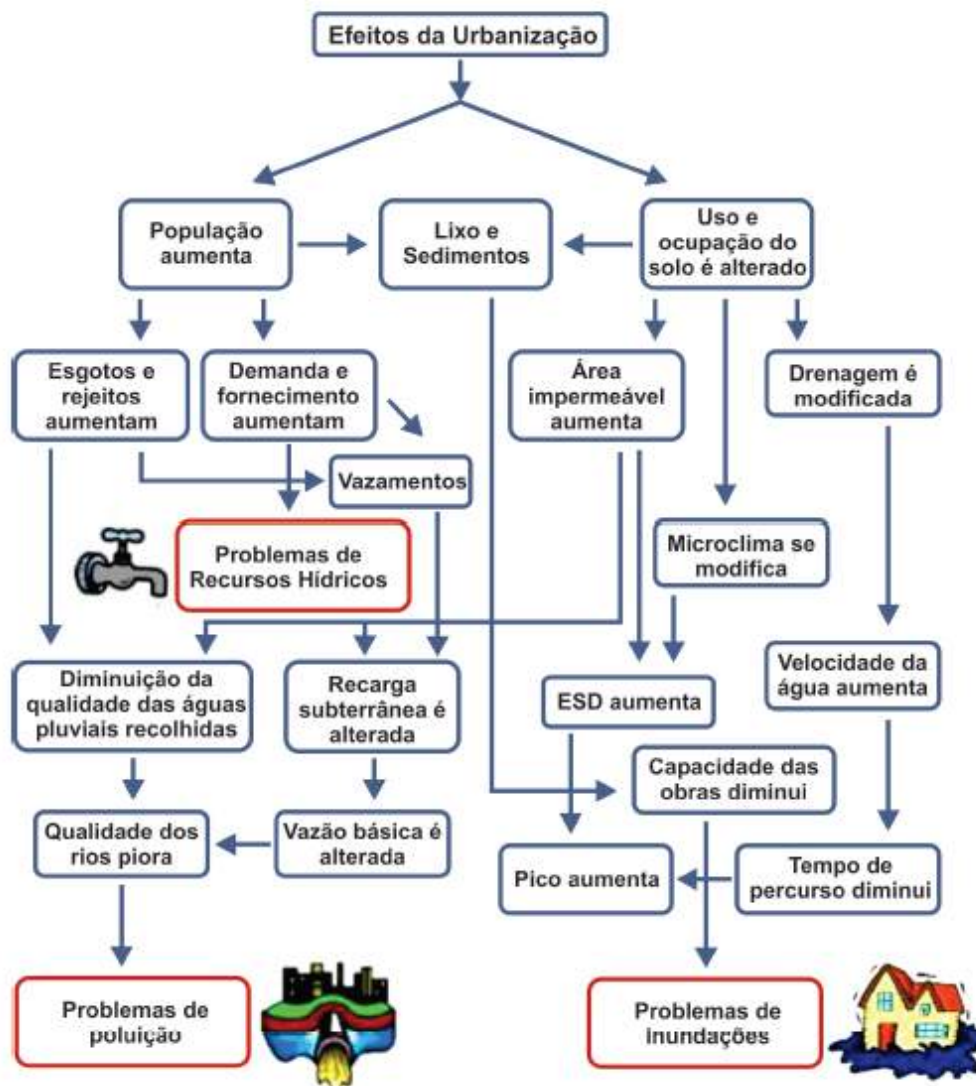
Efeitos da Urbanização

População aumenta

Lixo e Sedimentos

Uso e ocupação do solo é alterado

Esgotos e rejeitos aumentam

Demanda e fornecimento aumentam

Área impermeável aumenta

Drenagem é modificada

Vazamentos

Problemas de Recursos Hídricos

Microclima se modifica

Diminuição da qualidade das águas pluviais recolhidas

Recarga subterrânea é alterada

ESD aumenta

Velocidade da água aumenta

Capacidade das obras diminui

Qualidade dos rios piora

Vazão básica é alterada

Pico aumenta

Tempo de percurso diminui

Problemas de poluição

Problemas de inundações